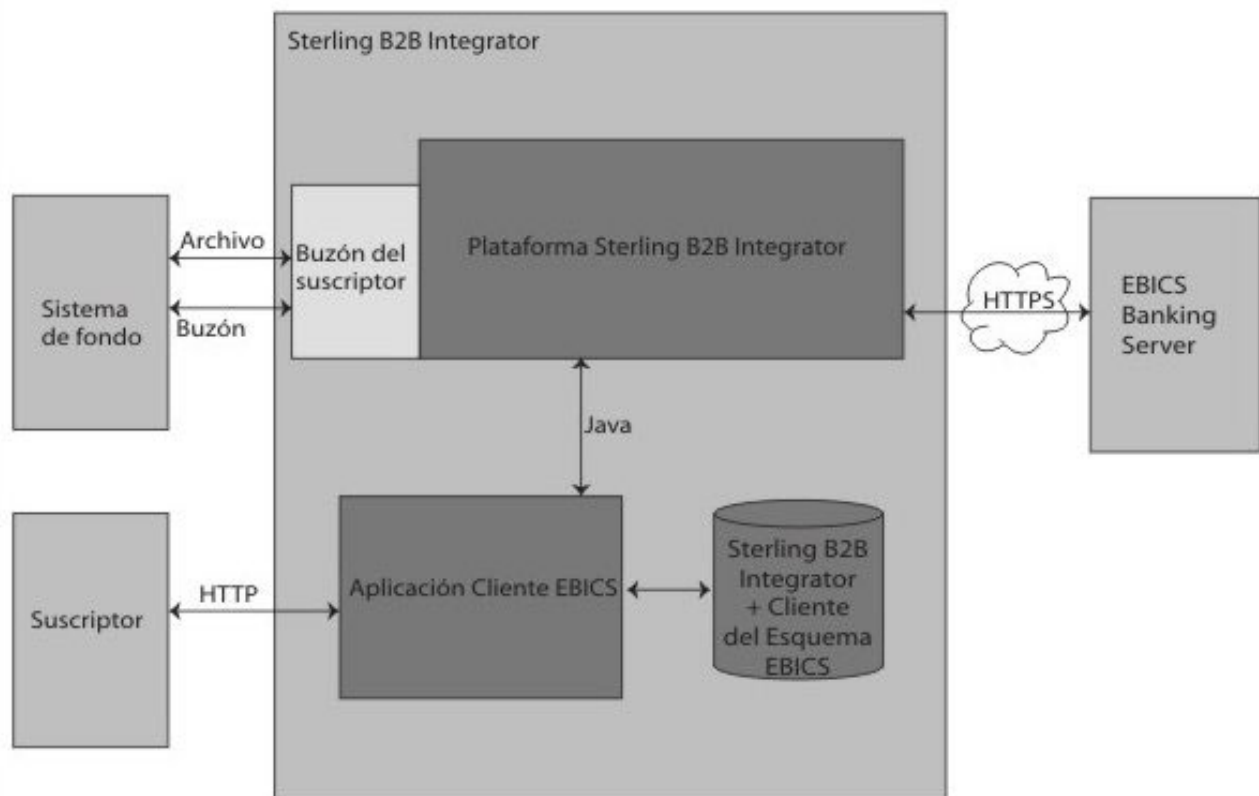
Sterling B2B Integrator

Sistema de fondo

Archivo

Buzón

Buzón del suscriptor

Plataforma Sterling B2B Integrator

HTTPS

EBICS Banking Server

Java

Suscriptor

HTTP

Aplicación Cliente EBICS

Sterling B2B Integrator + Cliente del Esquema EBICS